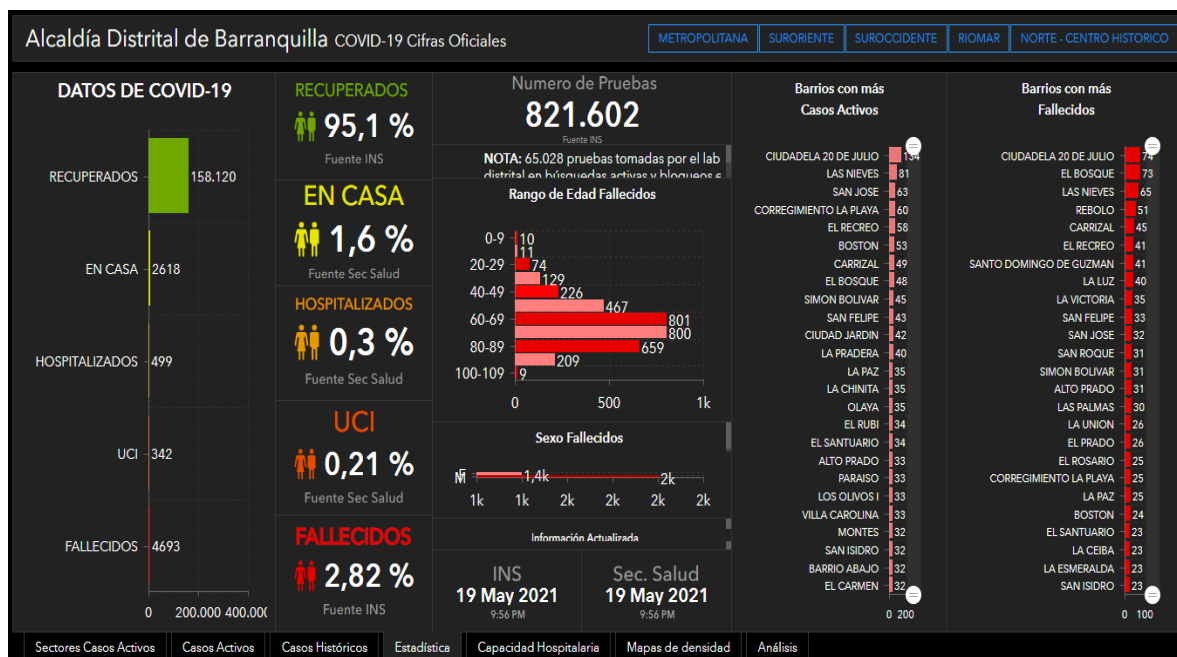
Alcaldía Distrital de Barranquilla COVID-19 Cifras Oficiales

METROPOLITANA | SURORIENTE | SUROCCIDENTE | RIOMAR | NORTE - CENTRO HISTORICO

DATOS DE COVID-19

RECUPERADOS 158.120
EN CASA 2618
HOSPITALIZADOS 499
UCI 342
FALLECIDOS 4693

0 200.000 400.000

RECUPERADOS
95,1 %
Fuente INS

EN CASA
1,6 %
Fuente Sec Salud

HOSPITALIZADOS
0,3 %
Fuente Sec Salud

UCI
0,21 %
Fuente Sec Salud

FALLECIDOS
2,82 %
Fuente INS

Numero de Pruebas
821.602
Fuente INS

NOTA: 65.028 pruebas tomadas por el lab distrital en búsquedas activas y bloqueos 6

Rango de Edad Fallecidos

0-9 10
11
20-29 74
129
40-49 226
467
60-69 801
800
80-89 659
209
100-109 9

0 500 1k

Sexo Fallecidos

M 1,4k
2k

1k 1k 2k 2k 2k 2k

Información Actualizada

INS
19 May 2021
9:56 PM

Sec. Salud
19 May 2021
9:56 PM

Barrios con más Casos Activos

CIUDADELA 20 DE JULIO 134
LAS NIEVES 81
SAN JOSE 63
CORREGIMIENTO LA PLAYA 60
EL RECREO 58
BOSTON 53
CARRIZAL 49
EL BOSQUE 48
SIMON BOLIVAR 45
SAN FELIPE 43
CIUDAD JARDIN 42
LA PRADERA 40
LA PAZ 35
LA CHINITA 35
OLAYA 35
EL RUBI 34
EL SANTUARIO 34
ALTO PRADO 33
PARAISO 33
LOS OLIVOS I 33
VILLA CAROLINA 33
MONTES 32
SAN ISIDRO 32
BARRIO ABAJO 32
EL CARMEN 32

0 200

Barrios con más Fallecidos

CIUDADELA 20 DE JULIO 74
EL BOSQUE 73
LAS NIEVES 65
REBOLO 51
CARRIZAL 45
EL RECREO 41
SANTO DOMINGO DE GUZMAN 41
LA LUZ 40
LA VICTORIA 35
SAN FELIPE 33
SAN JOSE 32
SAN ROQUE 31
SIMON BOLIVAR 31
ALTO PRADO 31
LAS PALMAS 30
LA UNION 26
EL PRADO 26
EL ROSARIO 25
CORREGIMIENTO LA PLAYA 25
LA PAZ 25
BOSTON 24
EL SANTUARIO 23
LA CEIBA 23
LA ESMERALDA 23
SAN ISIDRO 23

0 100

Sectores Casos Activos | Casos Activos | Casos Históricos | Estadística | Capacidad Hospitalaria | Mapas de densidad | Análisis